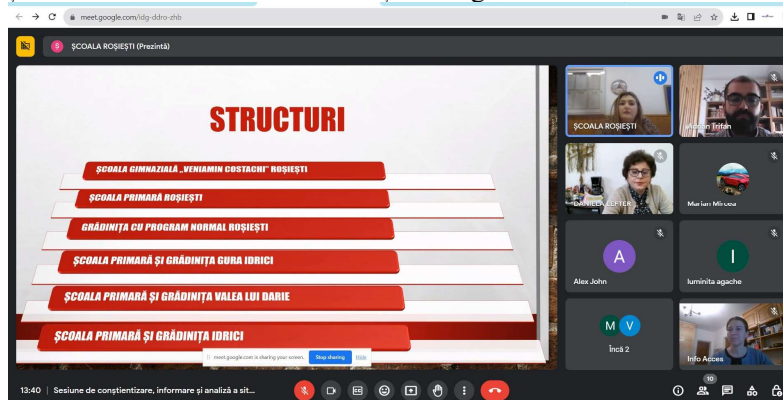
meet.google.com/idg-ddro-zhb

S ȘCOALA ROȘIEȘTI (Prezintă)

STRUCTURI

ȘCOALA GIMNAZIALĂ „VENIAMIN COSTACHI" ROȘIEȘTI

ȘCOALA PRIMARĂ ROȘIEȘTI

GRĂDINIȚA CU PROGRAM NORMAL ROȘIEȘTI

ȘCOALA PRIMARĂ ȘI GRĂDINIȚA GURA IDRICI

ȘCOALA PRIMARĂ ȘI GRĂDINIȚA VALEA LUI DARIE

ȘCOALA PRIMARĂ ȘI GRĂDINIȚA IDRICI

meet.google.com is sharing your screen. Stop sharing Hide

ȘCOALA ROȘIEȘTI

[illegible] Irifan

DANIELA ELEFTER

Marian Mircea

A Alex John

l luminita agache

M V Încă 2

Info Acces

13:40 | Sesiune de conștientizare, informare și analiză a sit...

10